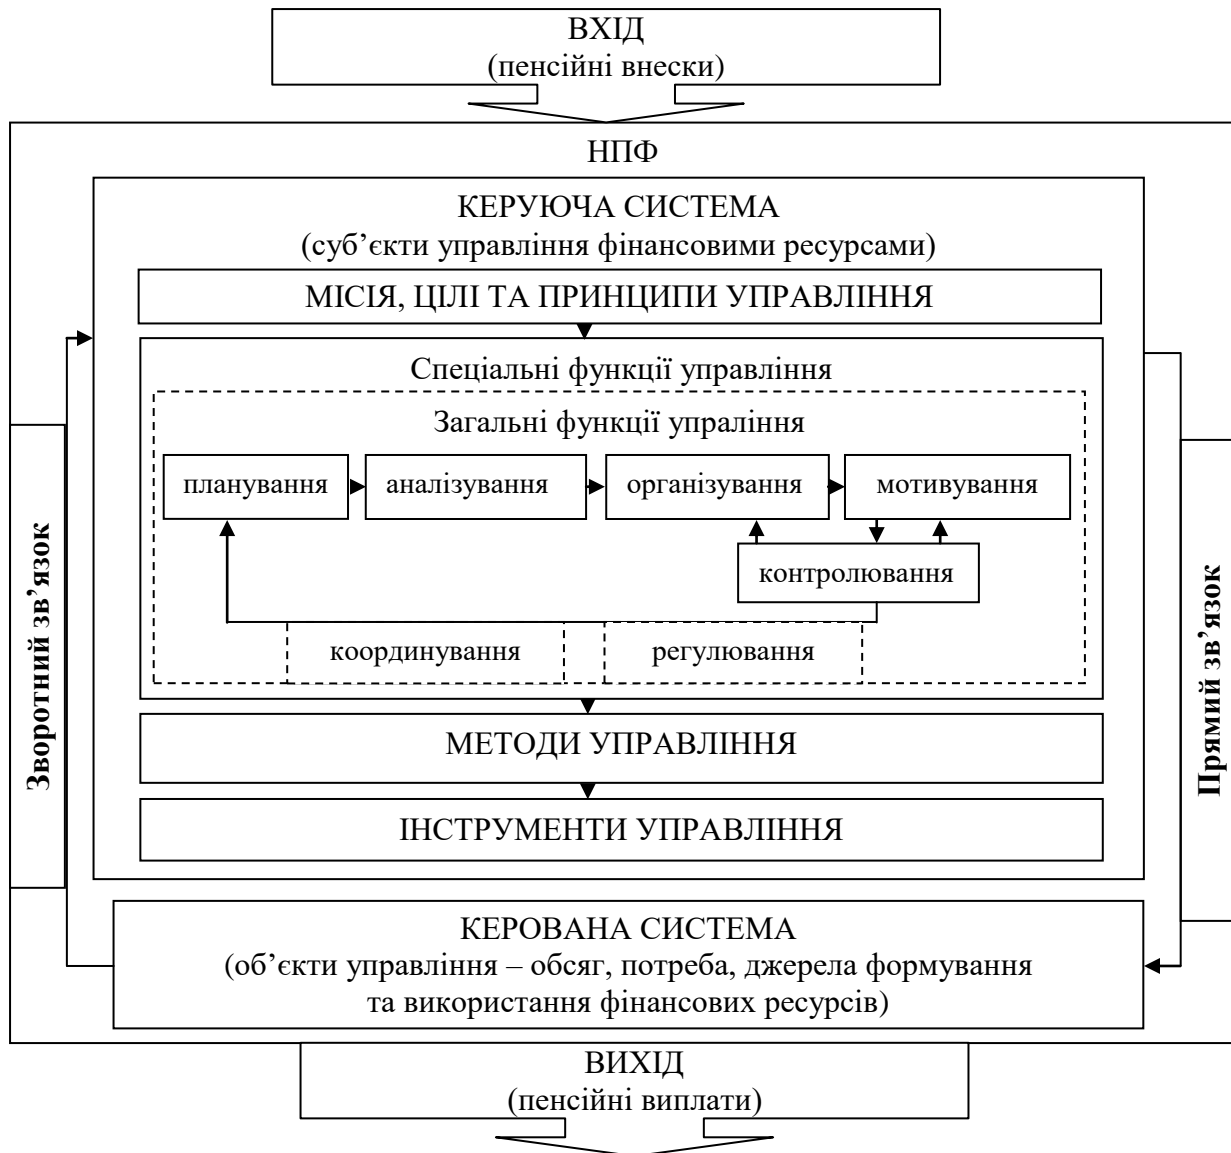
ВХІД
(пенсійні внески)

НПФ

КЕРУЮЧА СИСТЕМА
(суб'єкти управління фінансовими ресурсами)

МІСІЯ, ЦІЛІ ТА ПРИНЦИПИ УПРАВЛІННЯ

Спеціальні функції управління

Загальні функції упраління

планування

аналізування

організування

мотивування

контролювання

координування

регулювання

МЕТОДИ УПРАВЛІННЯ

ІНСТРУМЕНТИ УПРАВЛІННЯ

Зворотний зв'язок

Прямий зв'язок

КЕРОВАНА СИСТЕМА
(об'єкти управління – обсяг, потреба, джерела формування та використання фінансових ресурсів)

ВИХІД
(пенсійні виплати)